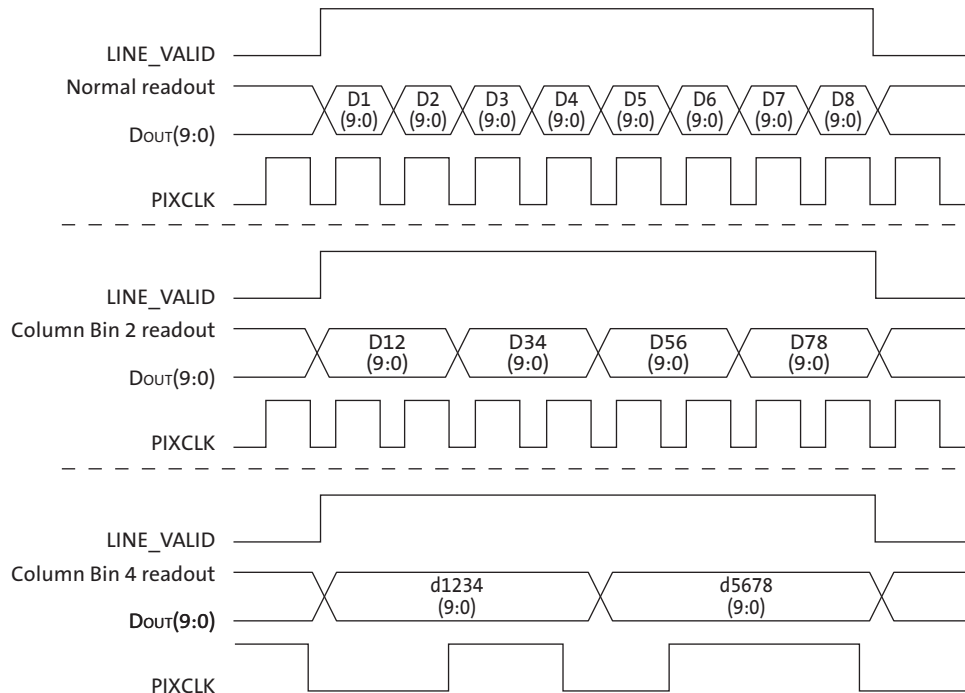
LINE_VALID

Normal readout

D1 (9:0) D2 (9:0) D3 (9:0) D4 (9:0) D5 (9:0) D6 (9:0) D7 (9:0) D8 (9:0)

DOUT(9:0)

PIXCLK

LINE_VALID

Column Bin 2 readout

D12 (9:0) D34 (9:0) D56 (9:0) D78 (9:0)

DOUT(9:0)

PIXCLK

LINE_VALID

Column Bin 4 readout

d1234 (9:0) d5678 (9:0)

DOUT(9:0)

PIXCLK